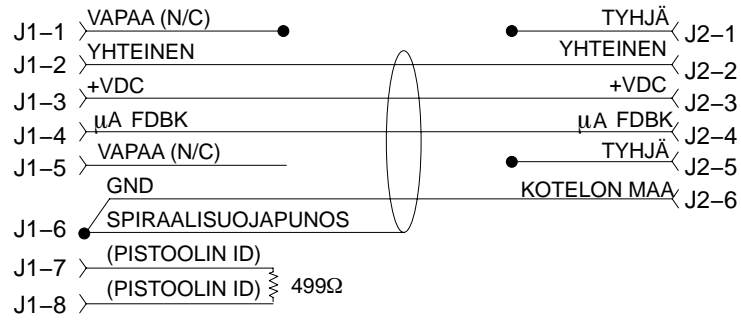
J1–1 VAPAA (N/C)
TYHJÄ J2–1
J1–2 YHTEINEN
YHTEINEN J2–2
J1–3 +VDC
+VDC J2–3
J1–4 µA FDBK
µA FDBK J2–4
J1–5 VAPAA (N/C)
TYHJÄ J2–5
GND
KOTELON MAA J2–6
J1–6 SPIRAALISUOJAPUNOS
J1–7 (PISTOOLIN ID)
(PISTOOLIN ID) 499Ω
J1–8